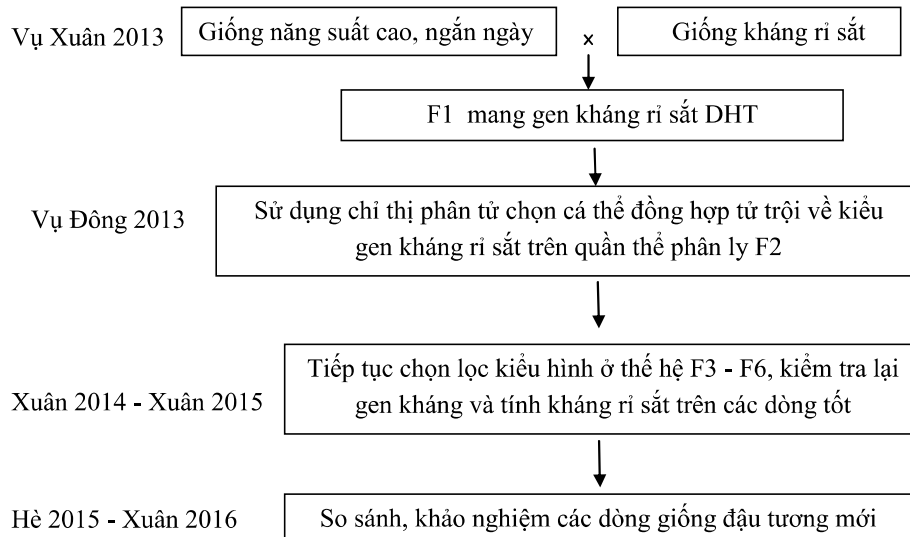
Vụ Xuân 2013

Giống năng suất cao, ngắn ngày

×

Giống kháng rỉ sắt

F1 mang gen kháng rỉ sắt DHT

Vụ Đông 2013

Sử dụng chỉ thị phân tử chọn cá thể đồng hợp tử trội về kiểu gen kháng rỉ sắt trên quần thể phân ly F2

Xuân 2014 - Xuân 2015

Tiếp tục chọn lọc kiểu hình ở thế hệ F3 - F6, kiểm tra lại gen kháng và tính kháng rỉ sắt trên các dòng tốt

Hè 2015 - Xuân 2016

So sánh, khảo nghiệm các dòng giống đậu tương mới